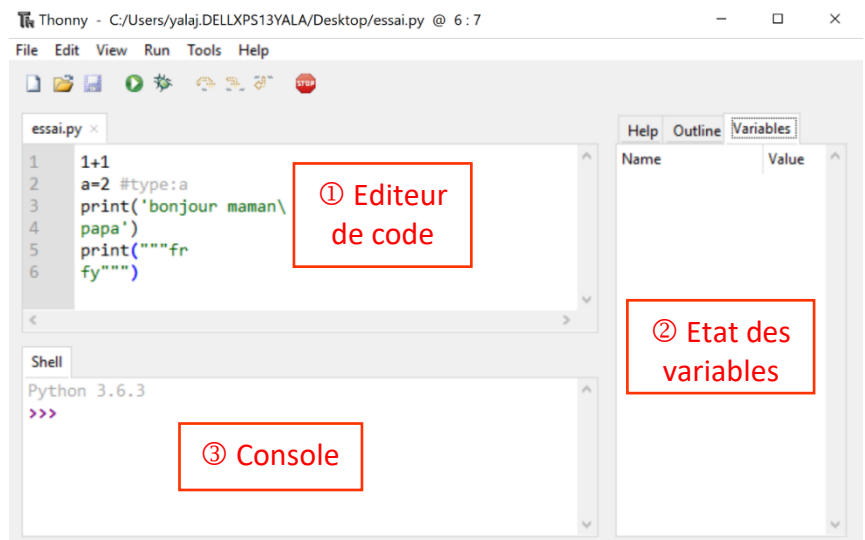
Thonny - C:/Users/yalaj.DELLXPS13YALA/Desktop/essai.py @ 6 : 7

File Edit View Run Tools Help

STOP

essai.py ×

1 1+1
2 a=2 #type:a
3 print('bonjour maman\
4 papa')
5 print("""fr
6 fy""")

① Editeur de code

Help Outline Variables

Name Value

② Etat des variables

Shell

Python 3.6.3
>>>

③ Console